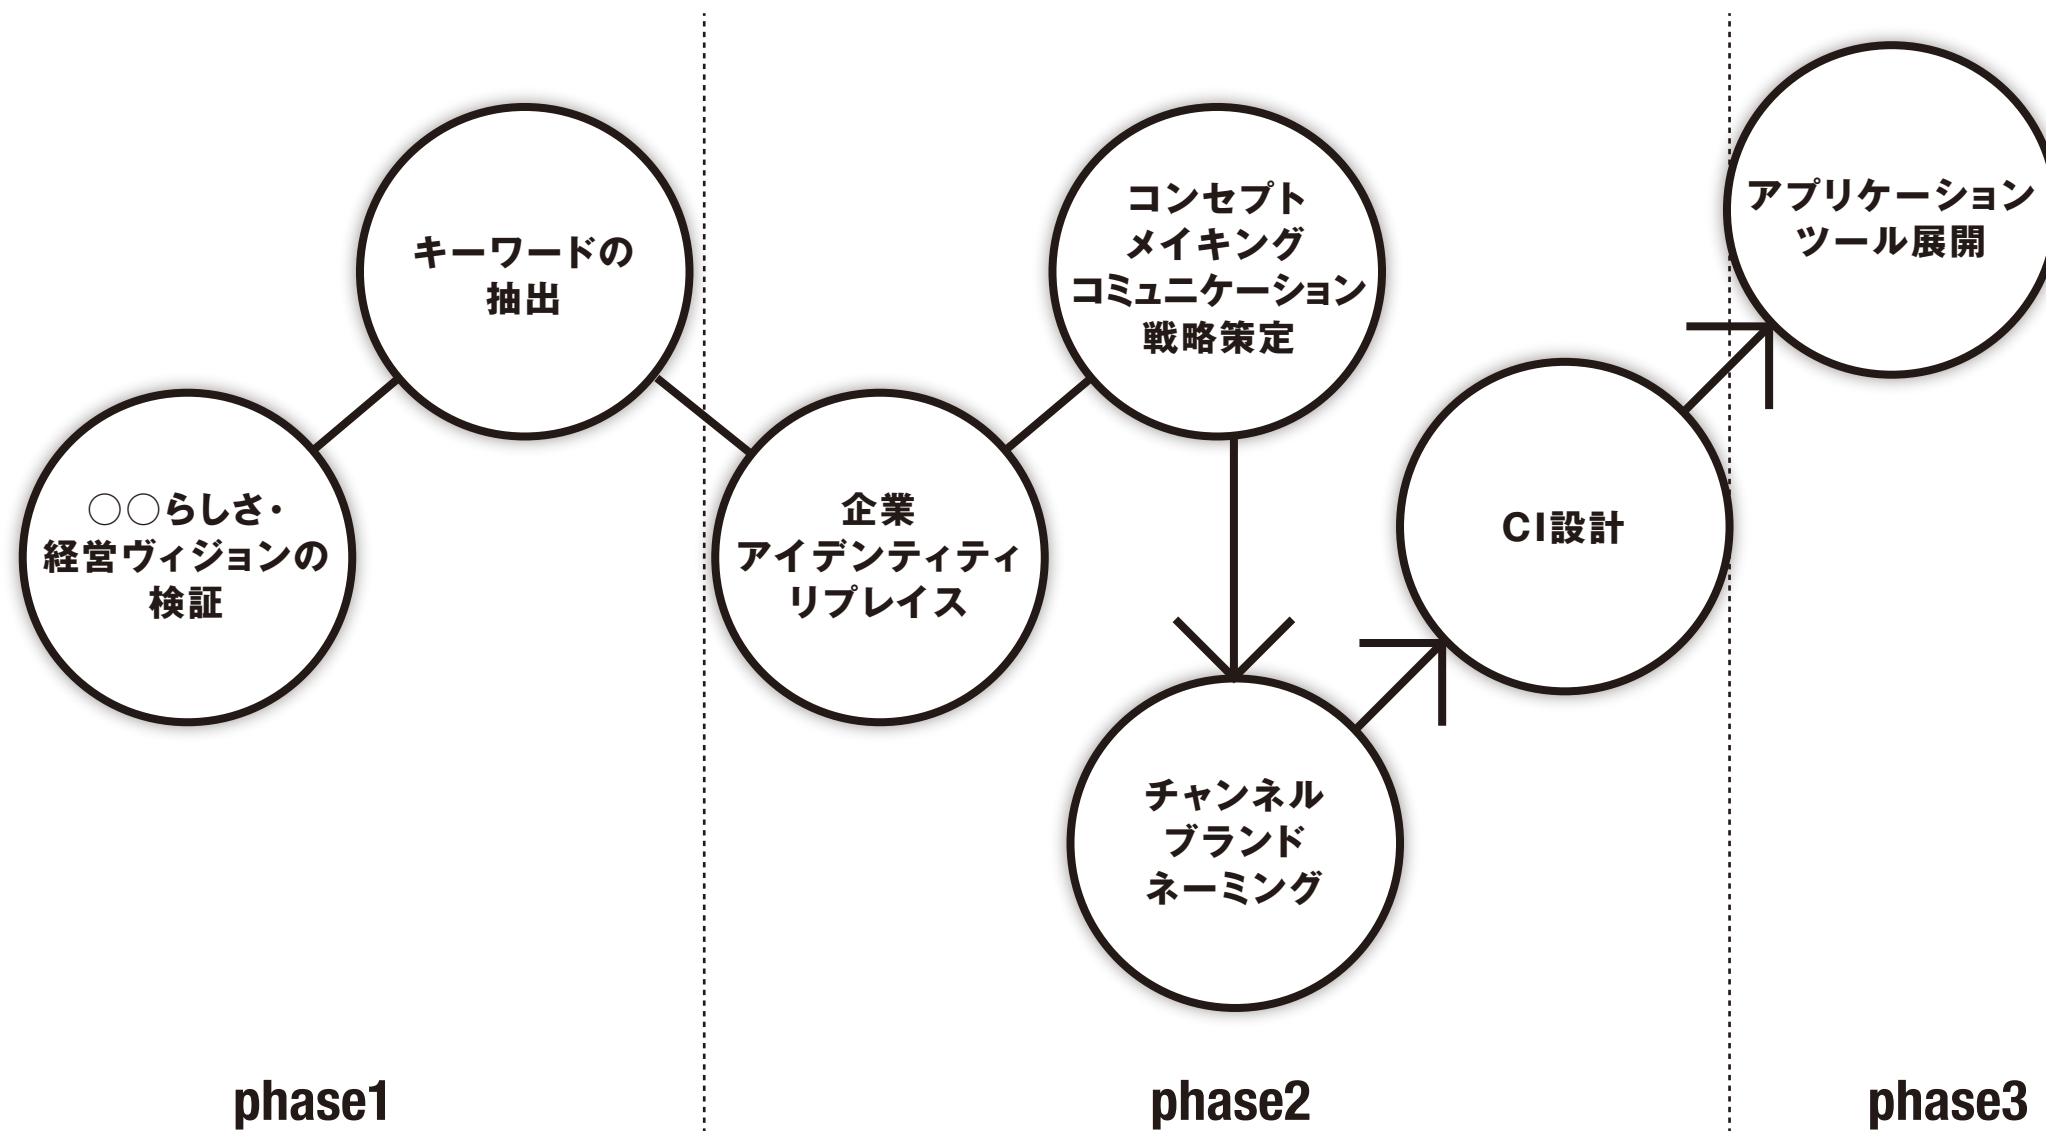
キーワードの
抽出

コンセプト
メイキング
コミュニケーション
戦略策定

アプリケーション
ツール展開

○○らしさ・
経営ヴィジョンの
検証

企業
アイデンティティ
リプレイス

CI設計

チャンネル
ブランド
ネーミング

phase1

phase2

phase3